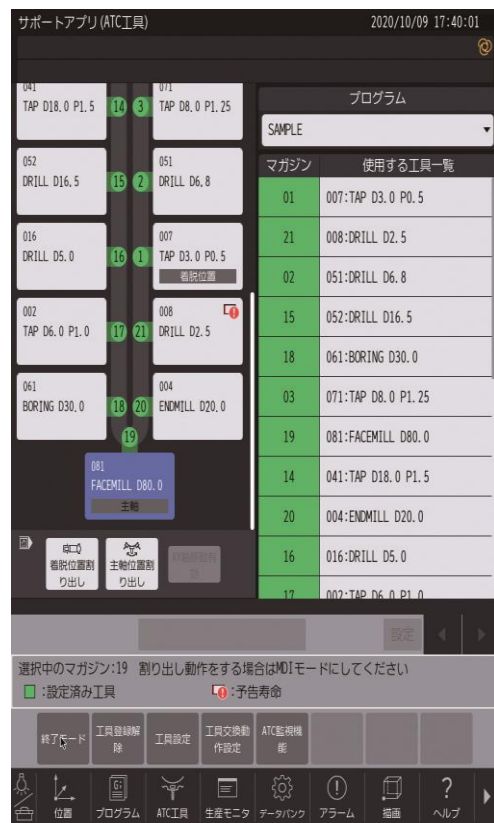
サポートアプリ (ATC工具)　2020/10/09 17:40:01

041
TAP D18.0 P1.5
14
3
071
TAP D8.0 P1.25

052
DRILL D16.5
15
2
051
DRILL D6.8

016
DRILL D5.0
16
1
007
TAP D3.0 P0.5
着脱位置

002
TAP D6.0 P1.0
17
21
008
DRILL D2.5

061
BORING D30.0
18
20
004
ENDMILL D20.0

19

081
FACEMILL D80.0
主軸

着脱位置割り出し
主軸位置割り出し
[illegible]

プログラム
SAMPLE

| マガジン | 使用する工具一覧 |
|---|---|
| 01 | 007:TAP D3.0 P0.5 |
| 21 | 008:DRILL D2.5 |
| 02 | 051:DRILL D6.8 |
| 15 | 052:DRILL D16.5 |
| 18 | 061:BORING D30.0 |
| 03 | 071:TAP D8.0 P1.25 |
| 19 | 081:FACEMILL D80.0 |
| 14 | 041:TAP D18.0 P1.5 |
| 20 | 004:ENDMILL D20.0 |
| 16 | 016:DRILL D5.0 |
| 17 | 002:TAP D6.0 P1.0 |

設定

選択中のマガジン:19 割り出し動作をする場合はMDIモードにしてください
:設定済み工具　:予告寿命

終了モード
工具登録解除
工具設定
工具交換動作設定
ATC監視機能

位置
プログラム
ATC工具
生産モニタ
データバンク
アラーム
描画
ヘルプ